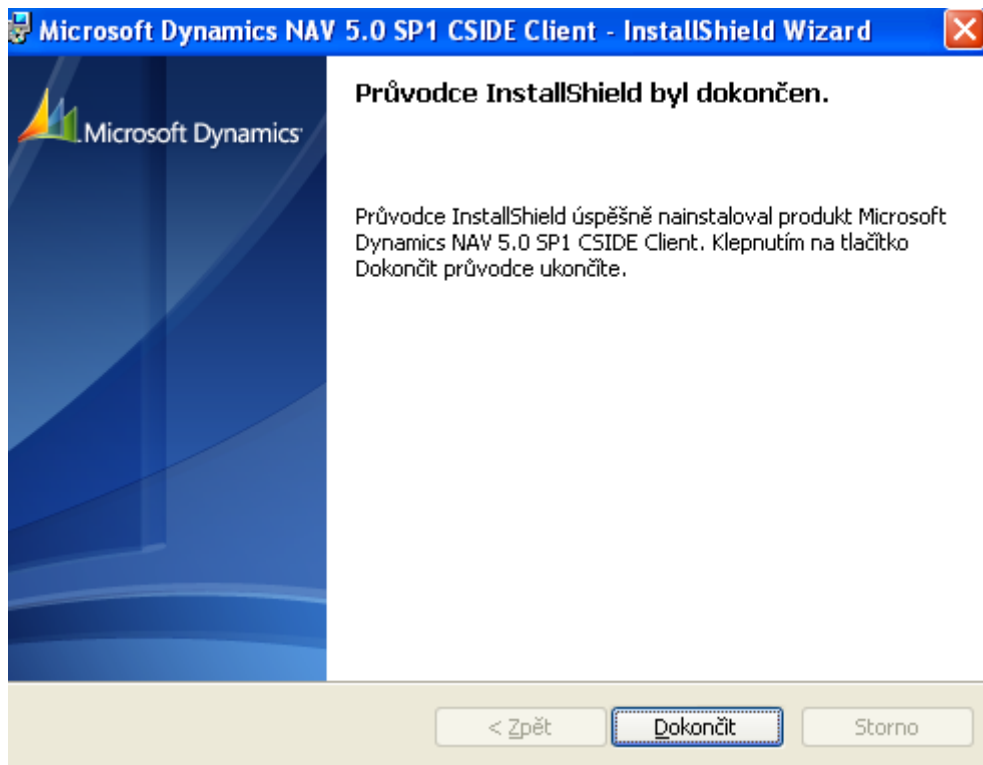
Microsoft Dynamics NAV 5.0 SP1 CSIDE Client - InstallShield Wizard

Microsoft Dynamics

Průvodce InstallShield byl dokončen.

Průvodce InstallShield úspěšně nainstaloval produkt Microsoft Dynamics NAV 5.0 SP1 CSIDE Client. Klepnutím na tlačítko Dokončit průvodce ukončíte.

< Zpět

Dokončit

Storno